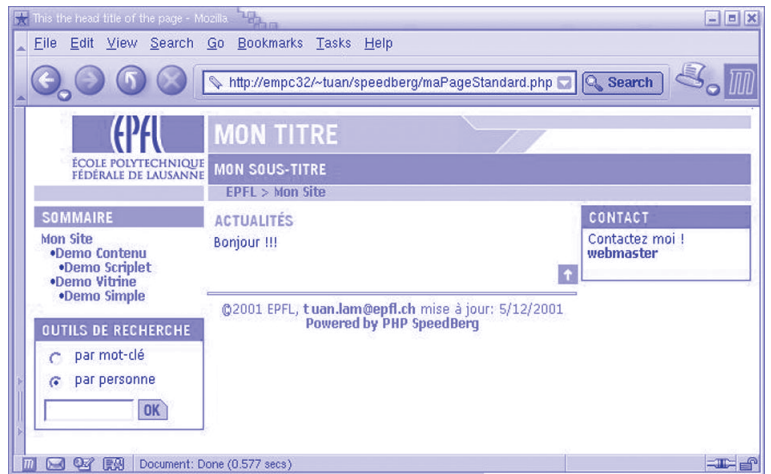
This the head title of the page - Mozilla

File Edit View Search Go Bookmarks Tasks Help

http://empc32/~tuan/speedberg/maPageStandard.php

Search

EPFL
ÉCOLE POLYTECHNIQUE FÉDÉRALE DE LAUSANNE

MON TITRE

MON SOUS-TITRE

EPFL > Mon Site

SOMMAIRE

Mon Site
•Demo Contenu
•Demo Scriplet
•Demo Vitrine
•Demo Simple

ACTUALITÉS

Bonjour !!!

CONTACT

Contactez moi !
webmaster

©2001 EPFL, tuan.lam@epfl.ch mise à jour: 5/12/2001
Powered by PHP SpeedBerg

OUTILS DE RECHERCHE

par mot-clé

par personne

OK

Document: Done (0.577 secs)